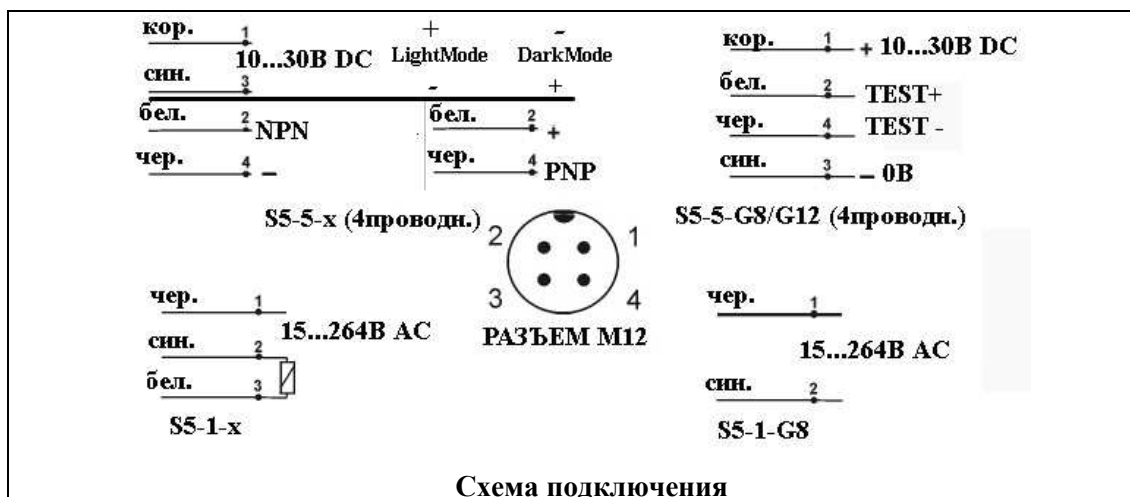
кор. 1
10...30В DC
+ LightMode
- DarkMode
син. 3
- +
бел. 2 NPN
бел. 2 +
чер. 4 –
чер. 4 PNP

кор. 1 + 10...30В DC
бел. 2 TEST+
чер. 4 TEST -
син. 3 – 0В

S5-5-x (4проводн.)
2 1
3 4
S5-5-G8/G12 (4проводн.)

чер. 1
син. 2
15...264В AC
бел. 3
S5-1-x

РАЗЪЕМ М12

чер. 1
15...264В AC
син. 2
S5-1-G8

Схема подключения